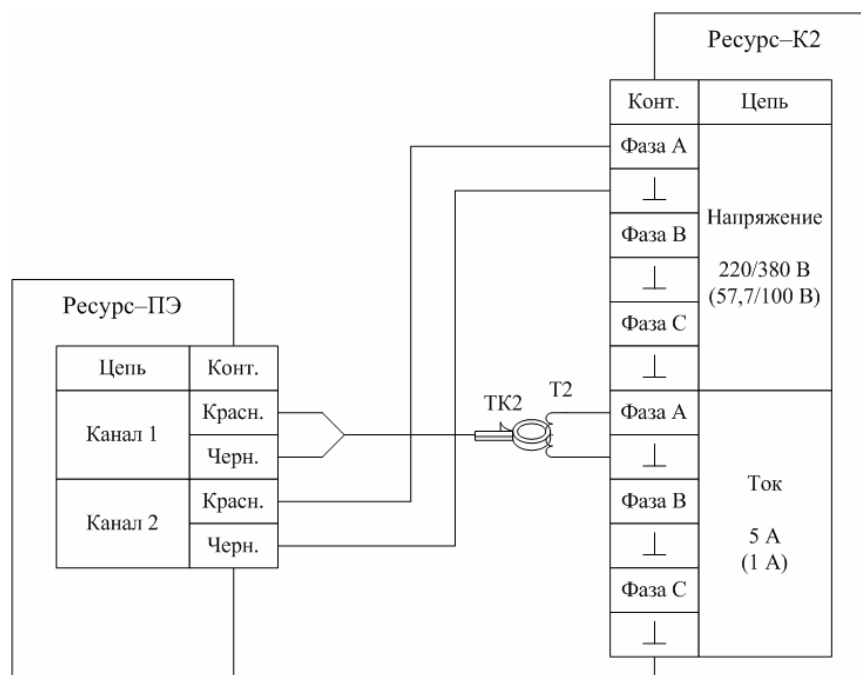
Ресурс–К2

| Конт. | Цепь |
|---|---|
| Фаза А | Напряжение 220/380 В (57,7/100 В) |
| ⊥ | |
| Фаза В | |
| ⊥ | |
| Фаза С | |
| ⊥ | |
| Фаза А | Ток 5 А (1 А) |
| ⊥ | |
| Фаза В | |
| ⊥ | |
| Фаза С | |
| ⊥ | |

Ресурс–ПЭ

| Цепь | Конт. |
|---|---|
| Канал 1 | Красн. |
| | Черн. |
| Канал 2 | Красн. |
| | Черн. |

ТК2

Т2